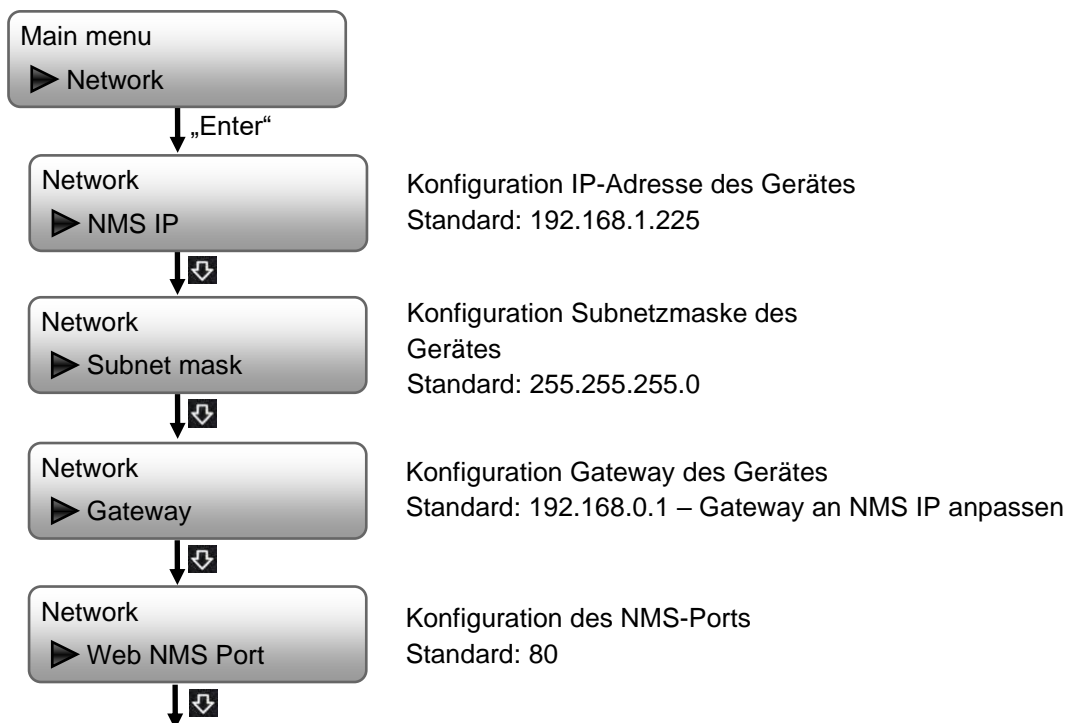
Main menu
Network

„Enter“

Network
NMS IP

Konfiguration IP-Adresse des Gerätes
Standard: 192.168.1.225

Network
Subnet mask

Konfiguration Subnetzmaske des Gerätes
Standard: 255.255.255.0

Network
Gateway

Konfiguration Gateway des Gerätes
Standard: 192.168.0.1 – Gateway an NMS IP anpassen

Network
Web NMS Port

Konfiguration des NMS-Ports
Standard: 80